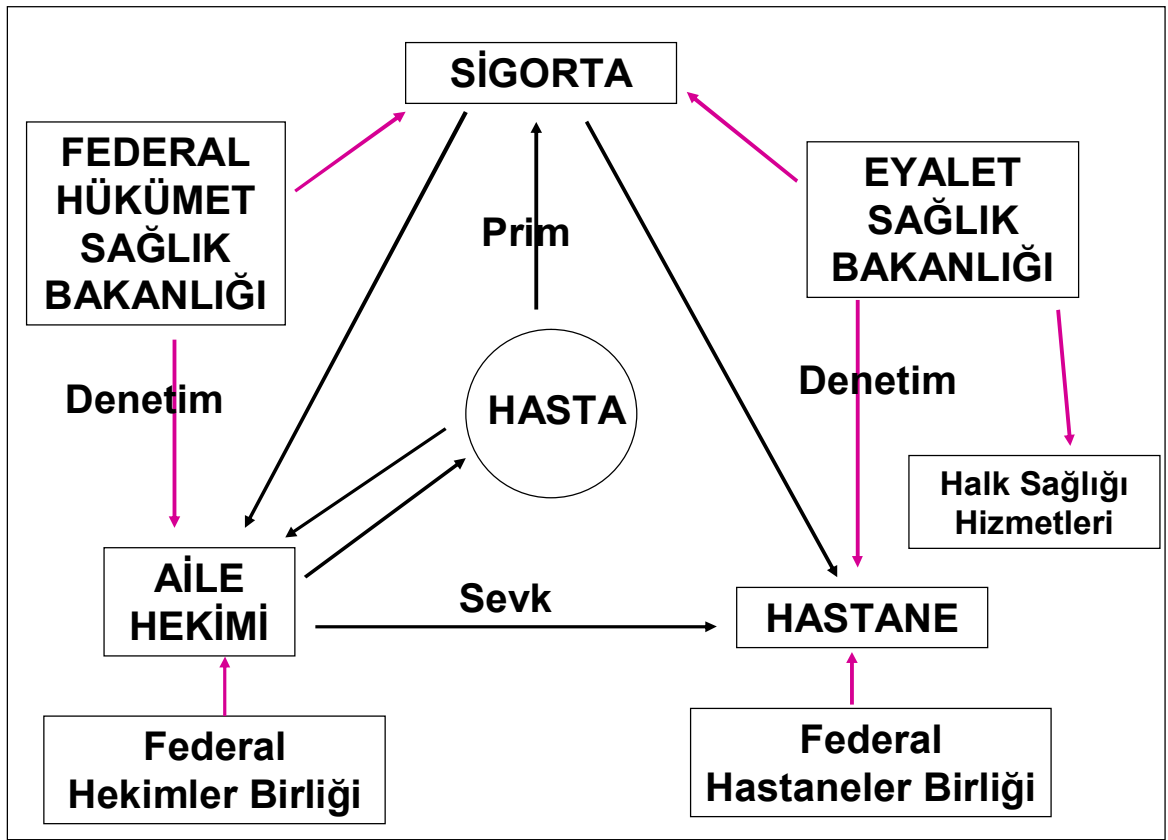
SİGORTA

FEDERAL HÜKÜMET SAĞLIK BAKANLIĞI

Prim

EYALET SAĞLIK BAKANLIĞI

Denetim

Denetim

HASTA

Halk Sağlığı Hizmetleri

AİLE HEKİMİ

Sevk

HASTANE

Federal Hekimler Birliği

Federal Hastaneler Birliği